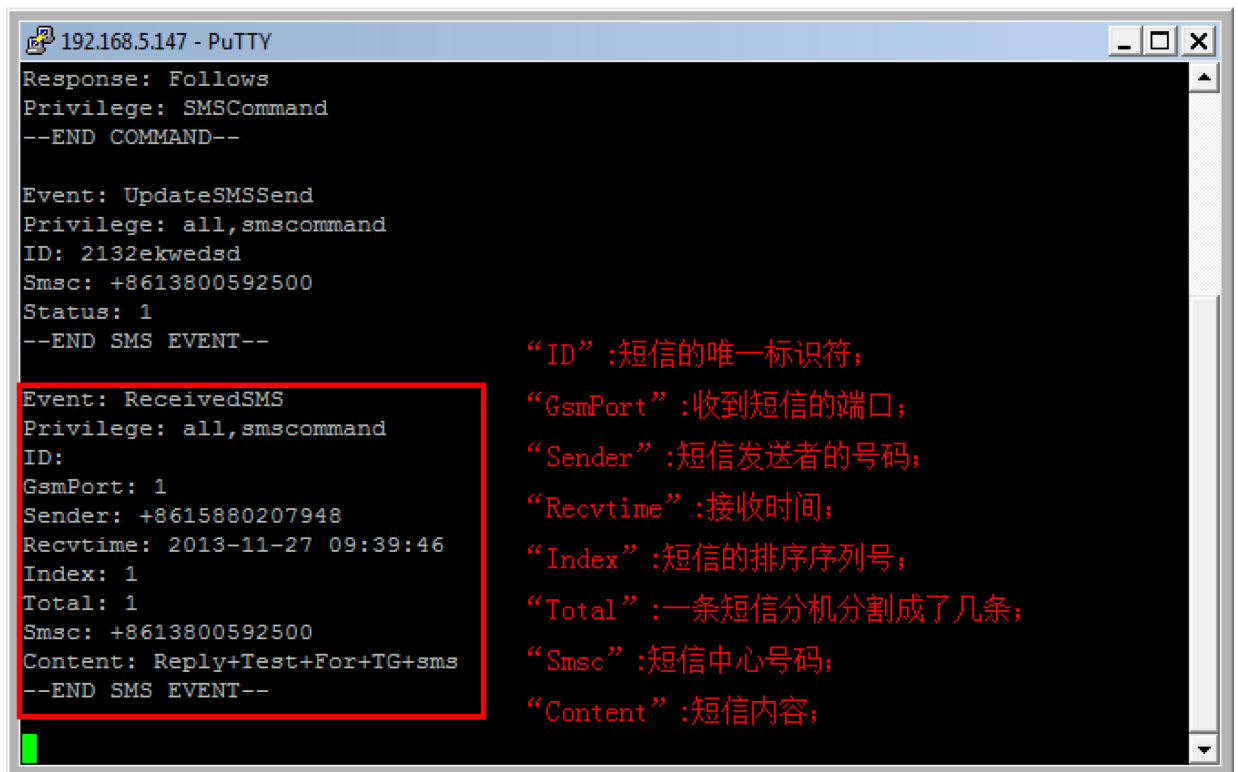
192.168.5.147 - PuTTY

Response: Follows
Privilege: SMSCommand
--END COMMAND--

Event: UpdateSMSSend
Privilege: all,smscommand
ID: 2132ekwedsd
Smsc: +8613800592500
Status: 1
--END SMS EVENT--

Event: ReceivedSMS
Privilege: all,smscommand
ID:
GsmPort: 1
Sender: +8615880207948
Recvtime: 2013-11-27 09:39:46
Index: 1
Total: 1
Smsc: +8613800592500
Content: Reply+Test+For+TG+sms
--END SMS EVENT--

“ID”:短信的唯一标识符;
“GsmPort”:收到短信的端口;
“Sender”:短信发送者的号码;
“Recvtime”:接收时间;
“Index”:短信的排序序列号;
“Total”:一条短信分机分割成了几条;
“Smsc”:短信中心号码;
“Content”:短信内容;